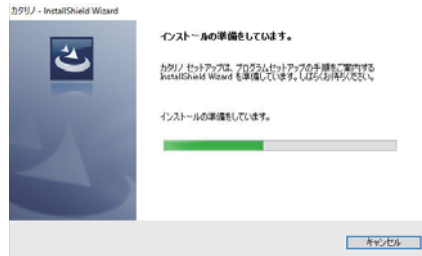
カタリノ - InstallShield Wizard

インストールの準備をしています。

カタリノ セットアップは、プログラムセットアップの手順をご案内する InstallShield Wizard を準備しています。しばらくお待ちください。

インストールの準備をしています。

キャンセル